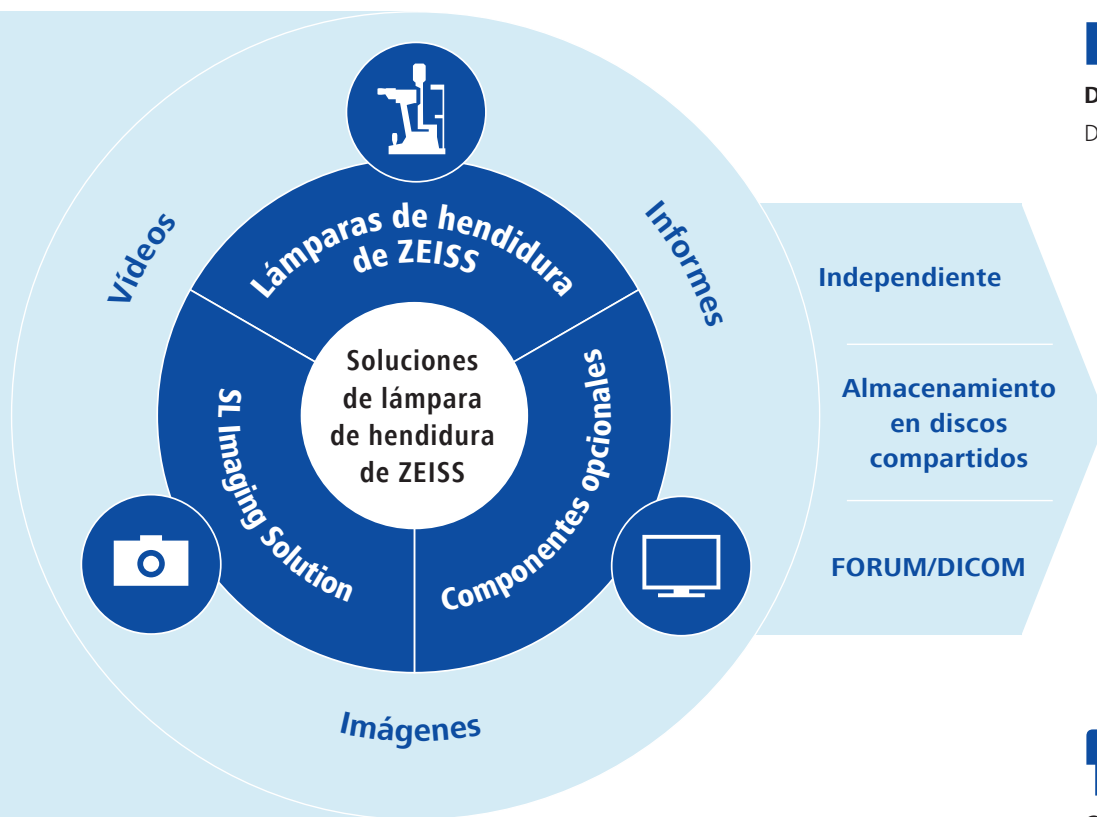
Vídeos

Lámparas de hendidura de ZEISS

Informes

Soluciones de lámpara de hendidura de ZEISS

SL Imaging Solution

Componentes opcionales

Imágenes

Independiente

Almacenamiento en discos compartidos

FORUM/DICOM

D

D